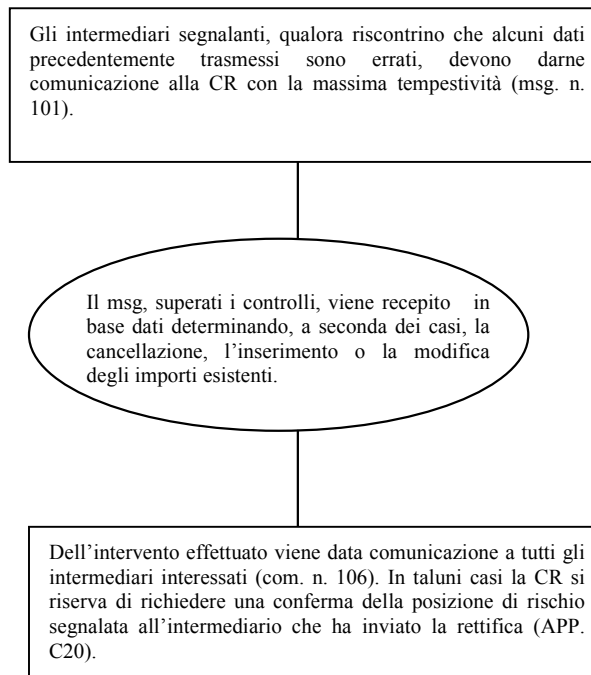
Gli intermediari segnalanti, qualora riscontrino che alcuni dati precedentemente trasmessi sono errati, devono darne comunicazione alla CR con la massima tempestività (msg. n. 101).

Il msg, superati i controlli, viene recepito in base dati determinando, a seconda dei casi, la cancellazione, l'inserimento o la modifica degli importi esistenti.

Dell'intervento effettuato viene data comunicazione a tutti gli intermediari interessati (com. n. 106). In taluni casi la CR si riserva di richiedere una conferma della posizione di rischio segnalata all'intermediario che ha inviato la rettifica (APP. C20).